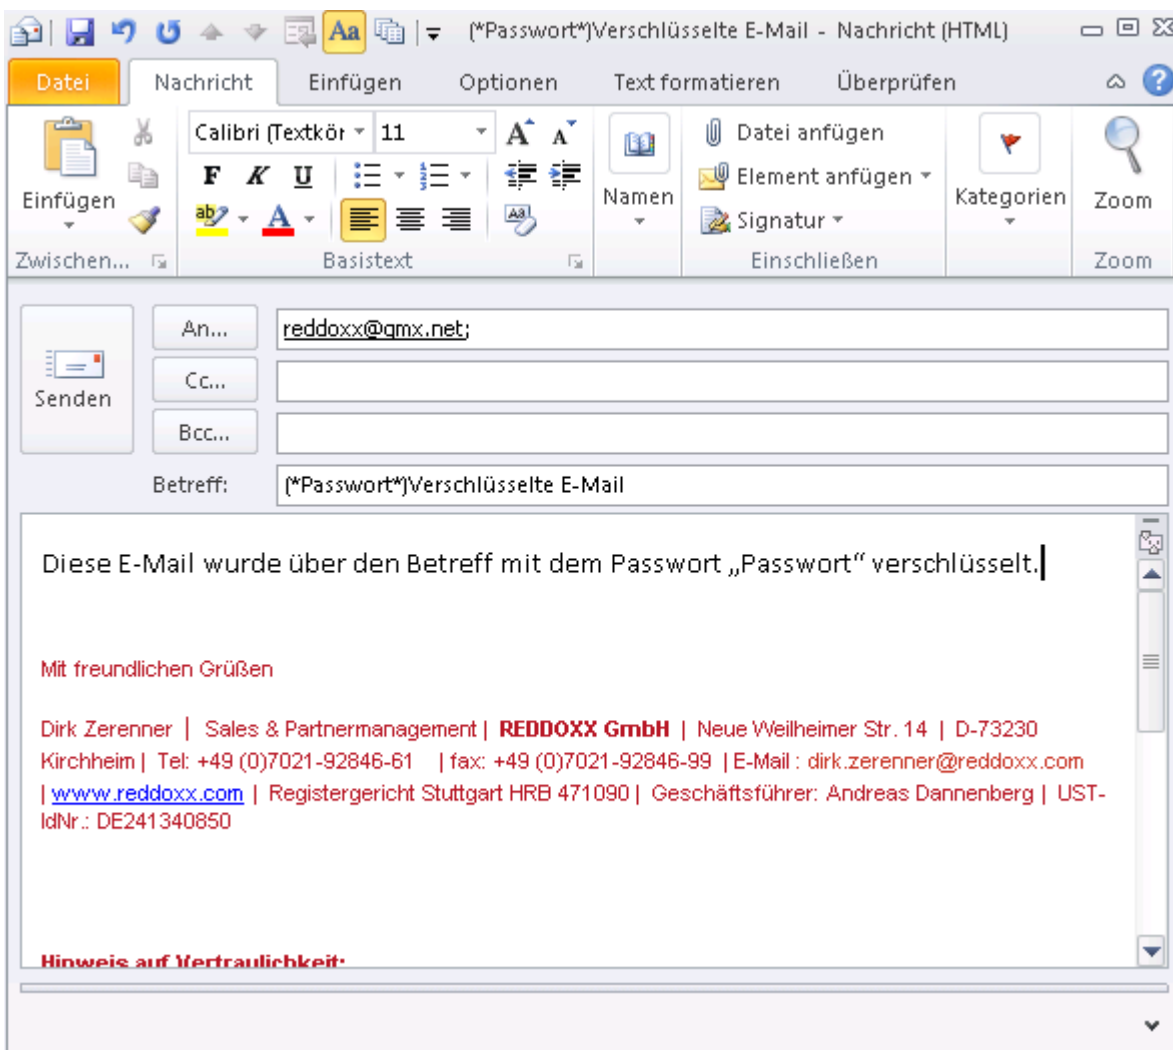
(*Passwort*)Verschlüsselte E-Mail - Nachricht (HTML)

Datei | Nachricht | Einfügen | Optionen | Text formatieren | Überprüfen

Einfügen
Zwischen...

Calibri (Textkör | 11
F K U
Basistext

Namen

Datei anfügen
Element anfügen
Signatur
Einschließen

Kategorien

Zoom
Zoom

Senden

An... reddoxx@gmx.net;
Cc...
Bcc...
Betreff: (*Passwort*)Verschlüsselte E-Mail

Diese E-Mail wurde über den Betreff mit dem Passwort „Passwort" verschlüsselt.

Mit freundlichen Grüßen

Dirk Zerenner | Sales & Partnermanagement | REDDOXX GmbH | Neue Weilheimer Str. 14 | D-73230 Kirchheim | Tel: +49 (0)7021-92846-61 | fax: +49 (0)7021-92846-99 | E-Mail : dirk.zerenner@reddoxx.com | www.reddoxx.com | Registergericht Stuttgart HRB 471090 | Geschäftsführer: Andreas Dannenberg | UST-IdNr.: DE241340850

Hinweis auf Vertraulichkeit: